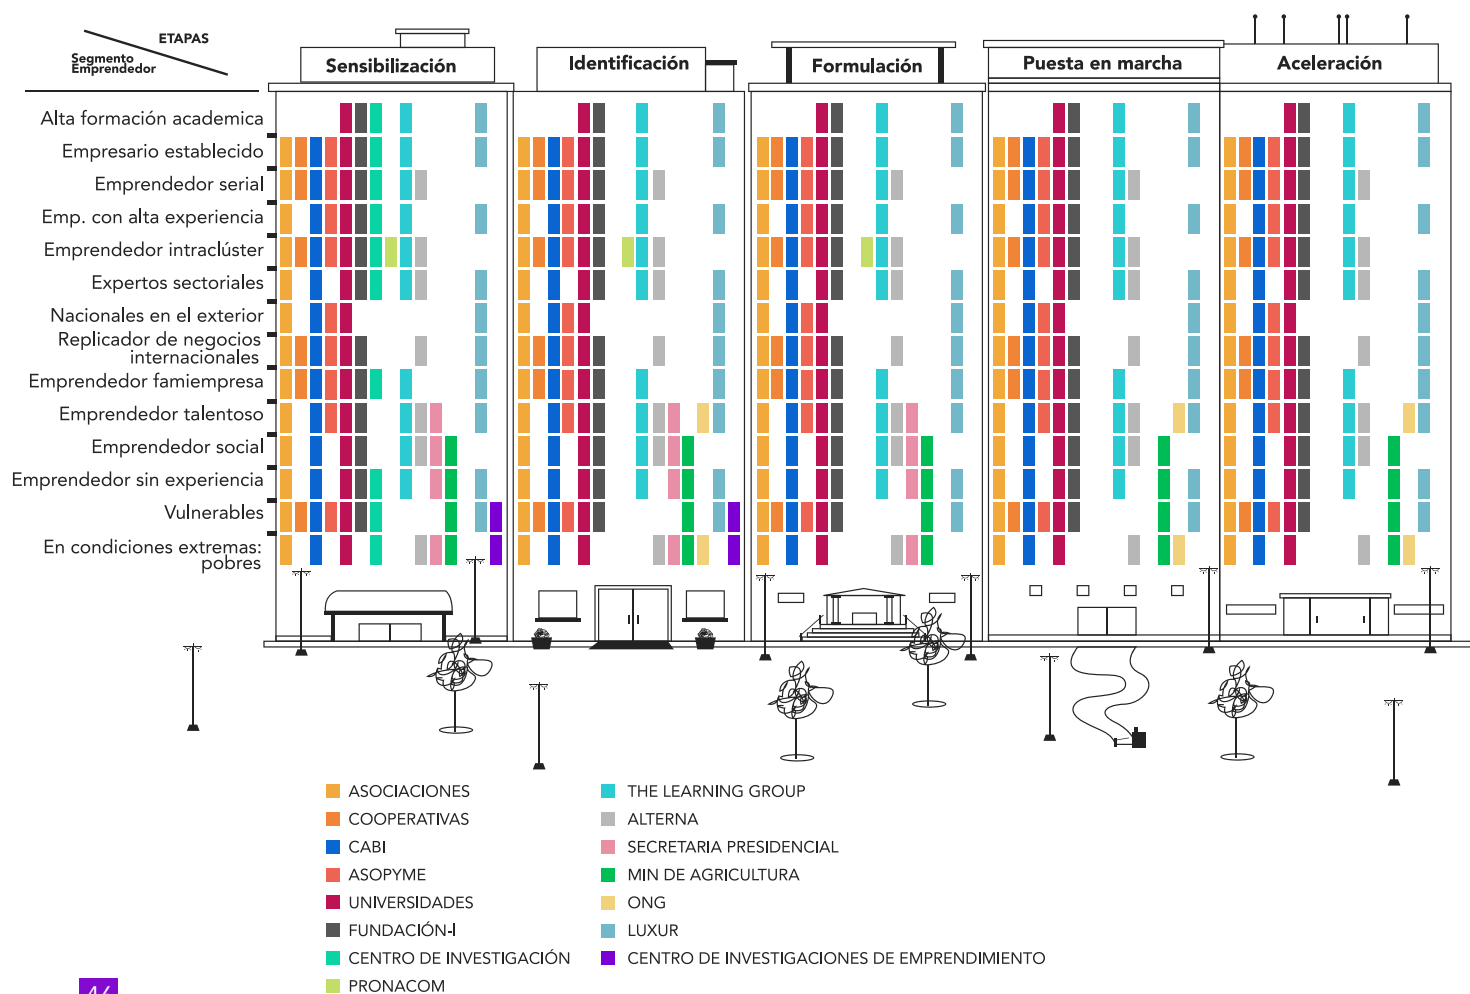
ETAPAS
Segmento Emprendedor

Sensibilización
Identificación
Formulación
Puesta en marcha
Aceleración

Alta formación academica
Empresario establecido
Emprendedor serial
Emp. con alta experiencia
Emprendedor intraclúster
Expertos sectoriales
Nacionales en el exterior
Replicador de negocios internacionales
Emprendedor famiempresa
Emprendedor talentoso
Emprendedor social
Emprendedor sin experiencia
Vulnerables
En condiciones extremas: pobres

ASOCIACIONES
COOPERATIVAS
CABI
ASOPYME
UNIVERSIDADES
FUNDACIÓN-I
CENTRO DE INVESTIGACIÓN
PRONACOM

THE LEARNING GROUP
ALTERNA
SECRETARIA PRESIDENCIAL
MIN DE AGRICULTURA
ONG
LUXUR
CENTRO DE INVESTIGACIONES DE EMPRENDIMIENTO

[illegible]